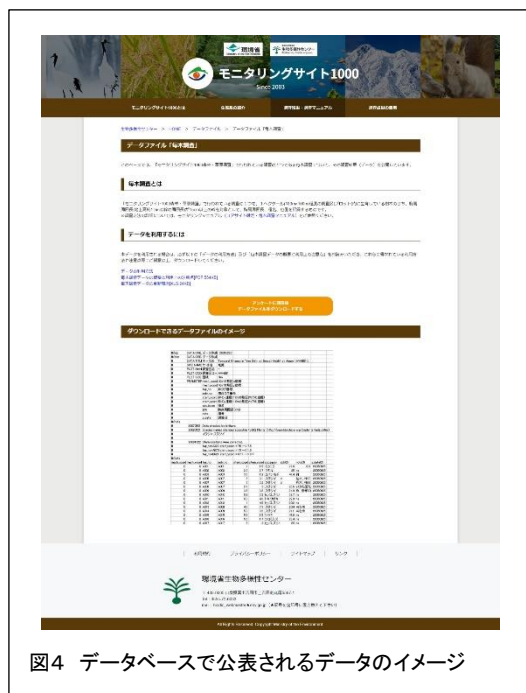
環境省 生物多様性センター

モニタリングサイト1000
Since 2003

モニタリングサイト1000とは | 生態系の紹介 | 調査地点・調査マニュアル | 調査結果の概要

データファイル「毎木調査」

毎木調査とは

データを利用するには

ダウンロードできるデータファイルのイメージ

環境省生物多様性センター

図4 データベースで公表されるデータのイメージ